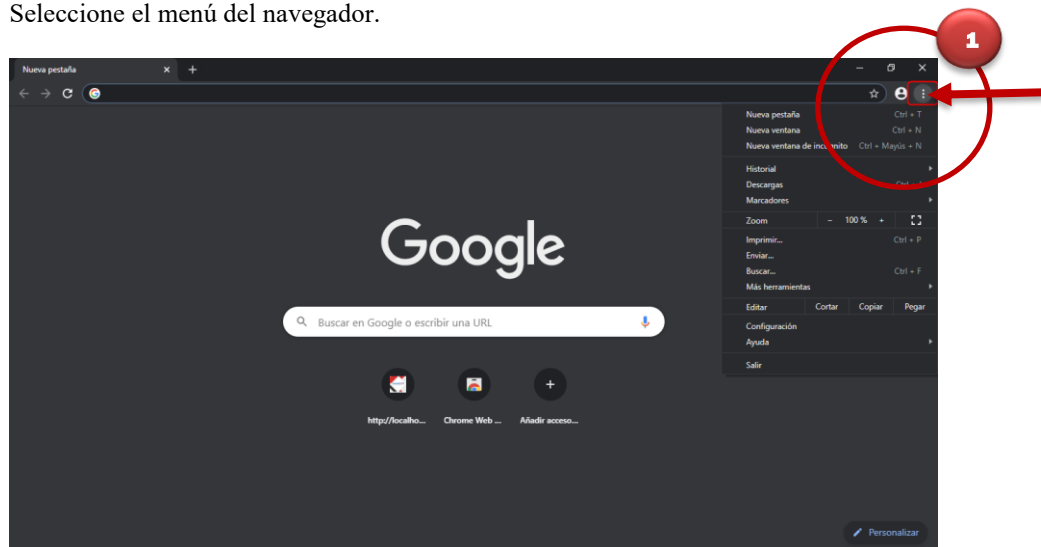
Seleccione el menú del navegador.

1

Nueva pestaña ×  +

Nueva pestaña Ctrl + T
Nueva ventana Ctrl + N
Nueva ventana de incógnito Ctrl + Mayús + N
Historial
Descargas Ctrl + J
Marcadores
Zoom – 100 % +
Imprimir... Ctrl + P
Enviar...
Buscar... Ctrl + F
Más herramientas
Editar Cortar Copiar Pegar
Configuración
Ayuda
Salir

Google

Buscar en Google o escribir una URL

http://localho... Chrome Web ... Añadir acceso...

Personalizar